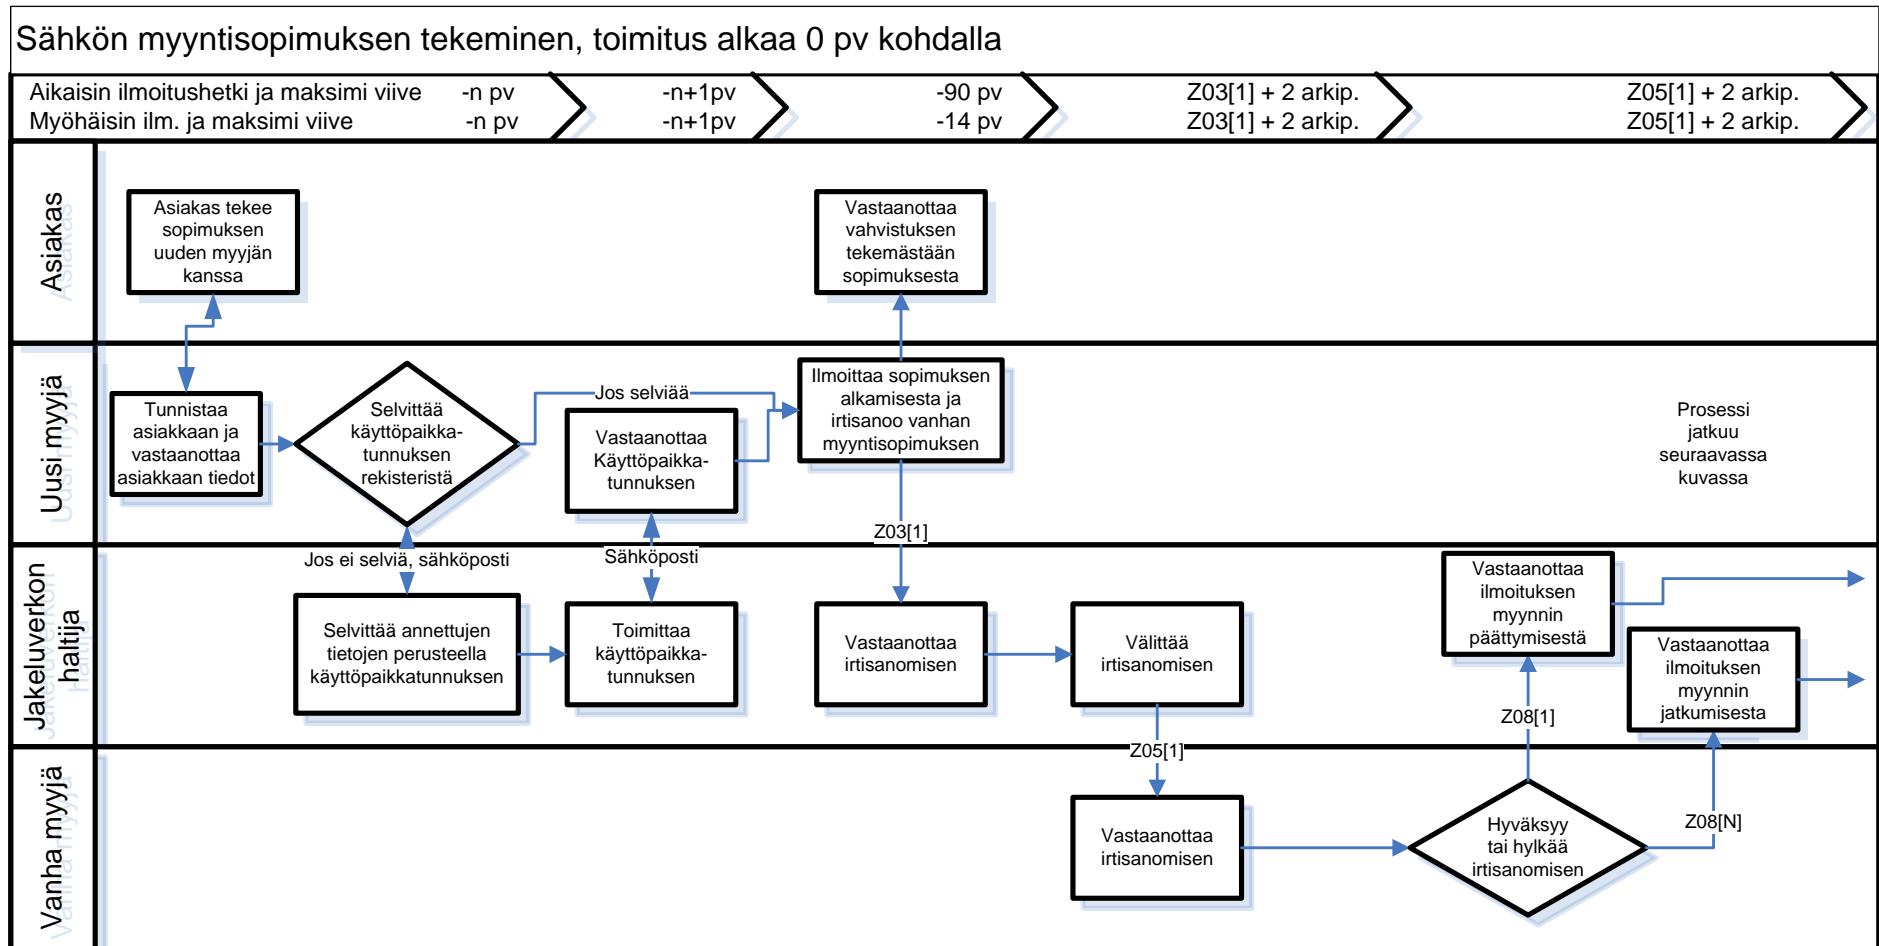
Sähkön myyntisopimuksen tekeminen, toimitus alkaa 0 pv kohdalla

Aikaisin ilmoitushetki ja maksimi viive -n pv
Myöhäisin ilm. ja maksimi viive -n pv

-n+1pv
-n+1pv

-90 pv
-14 pv

Z03[1] + 2 arkip.
Z03[1] + 2 arkip.

Z05[1] + 2 arkip.
Z05[1] + 2 arkip.

Asiakas

Asiakas tekee sopimuksen uuden myyjän kanssa

Vastaanottaa vahvistuksen tekemästään sopimuksesta

Uusi myyjä

Tunnistaa asiakkaan ja vastaanottaa asiakkaan tiedot

Selvittää käyttöpaikkatunnuksen rekisteristä

Jos selviää

Vastaanottaa Käyttöpaikkatunnuksen

Ilmoittaa sopimuksen alkamisesta ja irtisanoo vanhan myyntisopimuksen

Prosessi jatkuu seuraavassa kuvassa

Z03[1]

Jos ei selviä, sähköposti

Sähköposti

Jakeluverkon haltija

Selvittää annettujen tietojen perusteella käyttöpaikkatunnuksen

Toimittaa käyttöpaikkatunnuksen

Vastaanottaa irtisanomisen

Välittää irtisanomisen

Vastaanottaa ilmoituksen myynnin päättymisestä

Vastaanottaa ilmoituksen myynnin jatkumisesta

Z08[1]

Z05[1]

Vanha myyjä

Vastaanottaa irtisanomisen

Hyväksyy tai hylkää irtisanomisen

Z08[N]